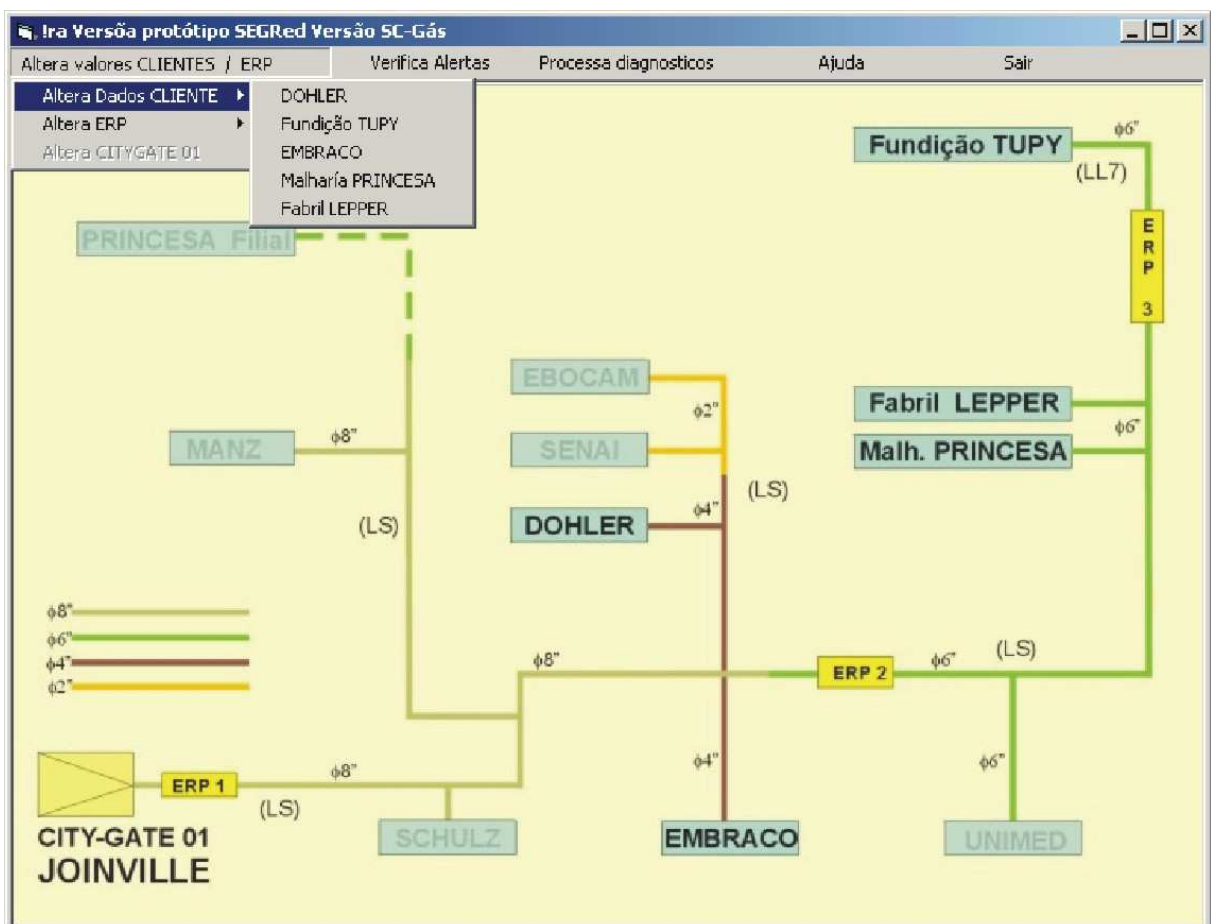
Ira Versõa protótipo SEGRed Versão SC-Gás

Altera valores CLIENTES / ERP
Verifica Alertas
Processa diagnosticos
Ajuda
Sair

Altera Dados CLIENTE
Altera ERP
Altera CITYGATE 01

DOHLER
Fundição TUPY
EMBRACO
Malharia PRINCESA
Fabril LEPPER

PRINCESA Filial

Fundição TUPY
$\phi 6"$
(LL7)
ERP 3

EBOCAM
$\phi 2"$
SENAI
(LS)
DOHLER
$\phi 4"$

Fabril LEPPER
$\phi 6"$
Malh. PRINCESA

MANZ
$\phi 8"$
(LS)

$\phi 8"$
$\phi 6"$
$\phi 4"$
$\phi 2"$

$\phi 8"$
ERP 2
$\phi 6"$
(LS)

ERP 1
$\phi 8"$
(LS)
$\phi 4"$
$\phi 6"$

CITY-GATE 01
JOINVILLE
SCHULZ
EMBRACO
UNIMED